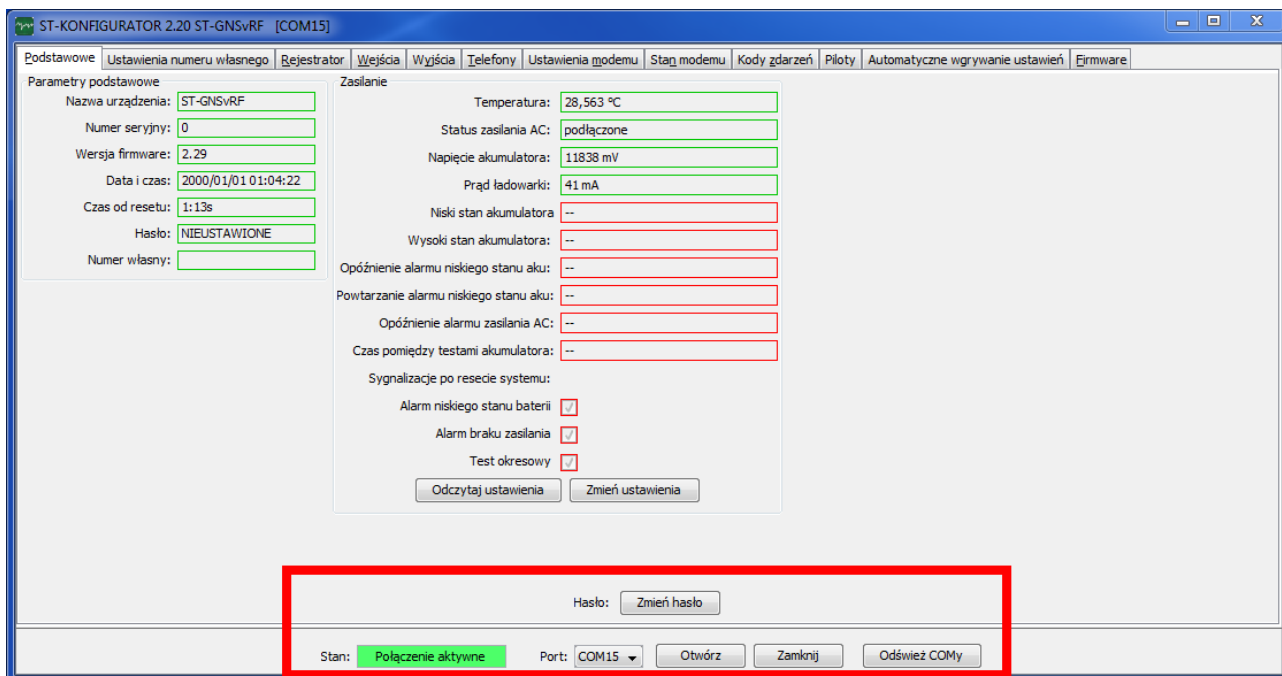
ST-KONFIGURATOR 2.20 ST-GNSvRF [COM15]

Podstawowe | Ustawienia numeru własnego | Rejestrator | Wejścia | Wyjścia | Telefony | Ustawienia modemu | Stan modemu | Kody zdarzeń | Piloty | Automatyczne wgrywanie ustawień | Firmware

Parametry podstawowe
Nazwa urządzenia: ST-GNSvRF
Numer seryjny: 0
Wersja firmware: 2.29
Data i czas: 2000/01/01 01:04:22
Czas od resetu: 1:13s
Hasło: NIEUSTAWIONE
Numer własny:

Zasilanie
Temperatura: 28,563 °C
Status zasilania AC: podłączone
Napięcie akumulatora: 11838 mV
Prąd ładowarki: 41 mA
Niski stan akumulatora: --
Wysoki stan akumulatora: --
Opóźnienie alarmu niskiego stanu aku: --
Powtarzanie alarmu niskiego stanu aku: --
Opóźnienie alarmu zasilania AC: --
Czas pomiędzy testami akumulatora: --
Sygnalizacje po resecie systemu:
Alarm niskiego stanu baterii
Alarm braku zasilania
Test okresowy
Odczytaj ustawienia
Zmień ustawienia

Hasło: Zmień hasło

Stan: Połączenie aktywne
Port: COM15
Otwórz
Zamknij
Odśwież COMy